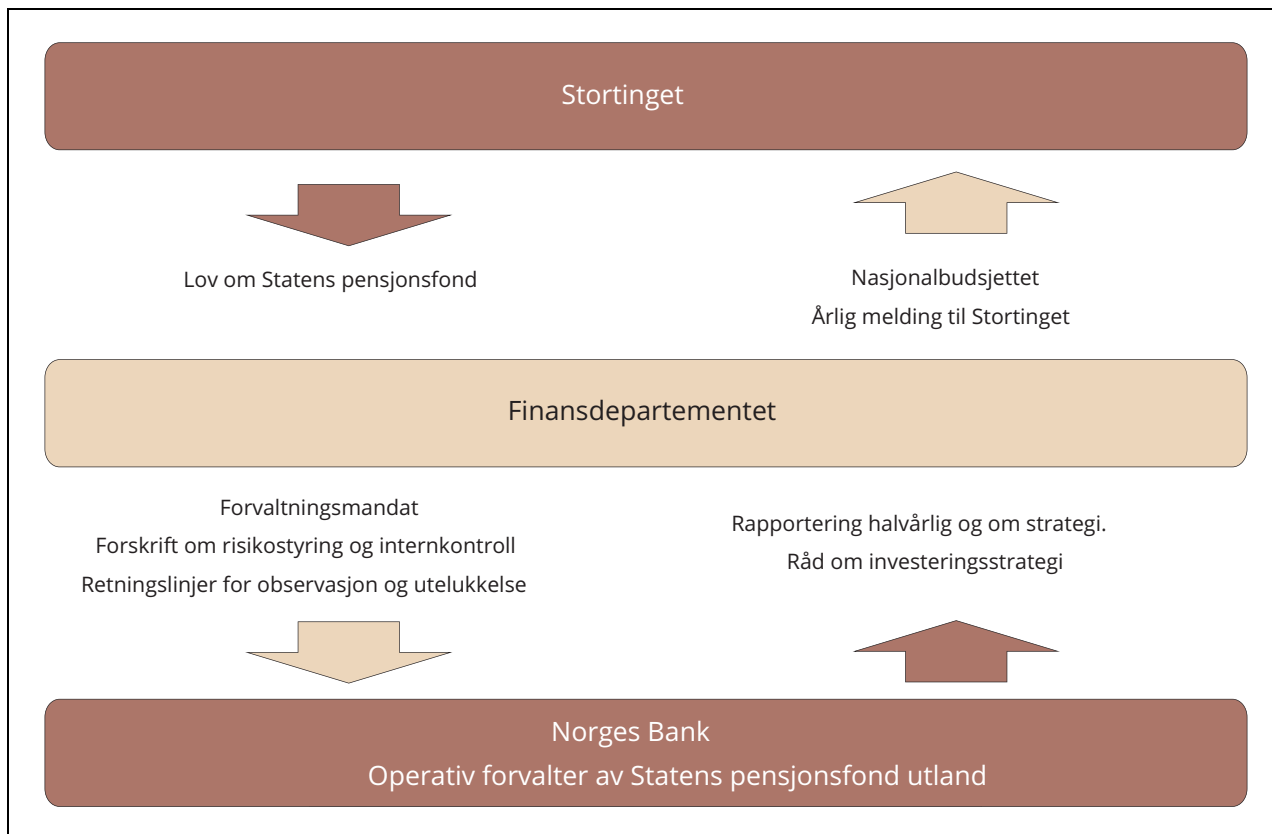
Stortinget

Lov om Statens pensjonsfond

Nasjonalbudsjettet
Årlig melding til Stortinget

Finansdepartementet

Forvaltningsmandat
Forskrift om risikostyring og internkontroll
Retningslinjer for observasjon og utelukkelse

Rapportering halvårlig og om strategi.
Råd om investeringsstrategi

Norges Bank
Operativ forvalter av Statens pensjonsfond utland